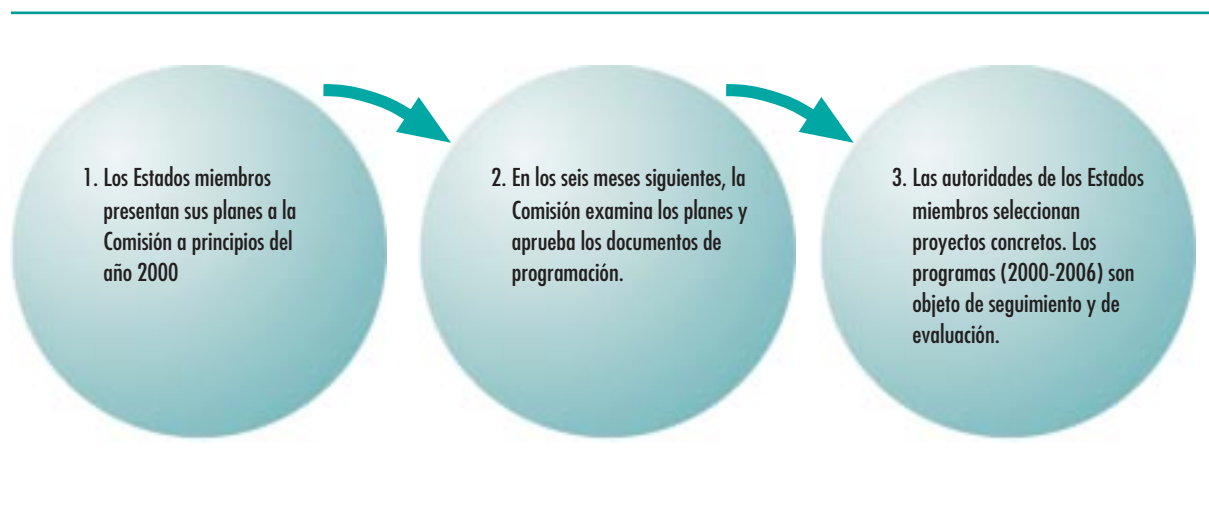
1. Los Estados miembros presentan sus planes a la Comisión a principios del año 2000

2. En los seis meses siguientes, la Comisión examina los planes y aprueba los documentos de programación.

3. Las autoridades de los Estados miembros seleccionan proyectos concretos. Los programas (2000-2006) son objeto de seguimiento y de evaluación.